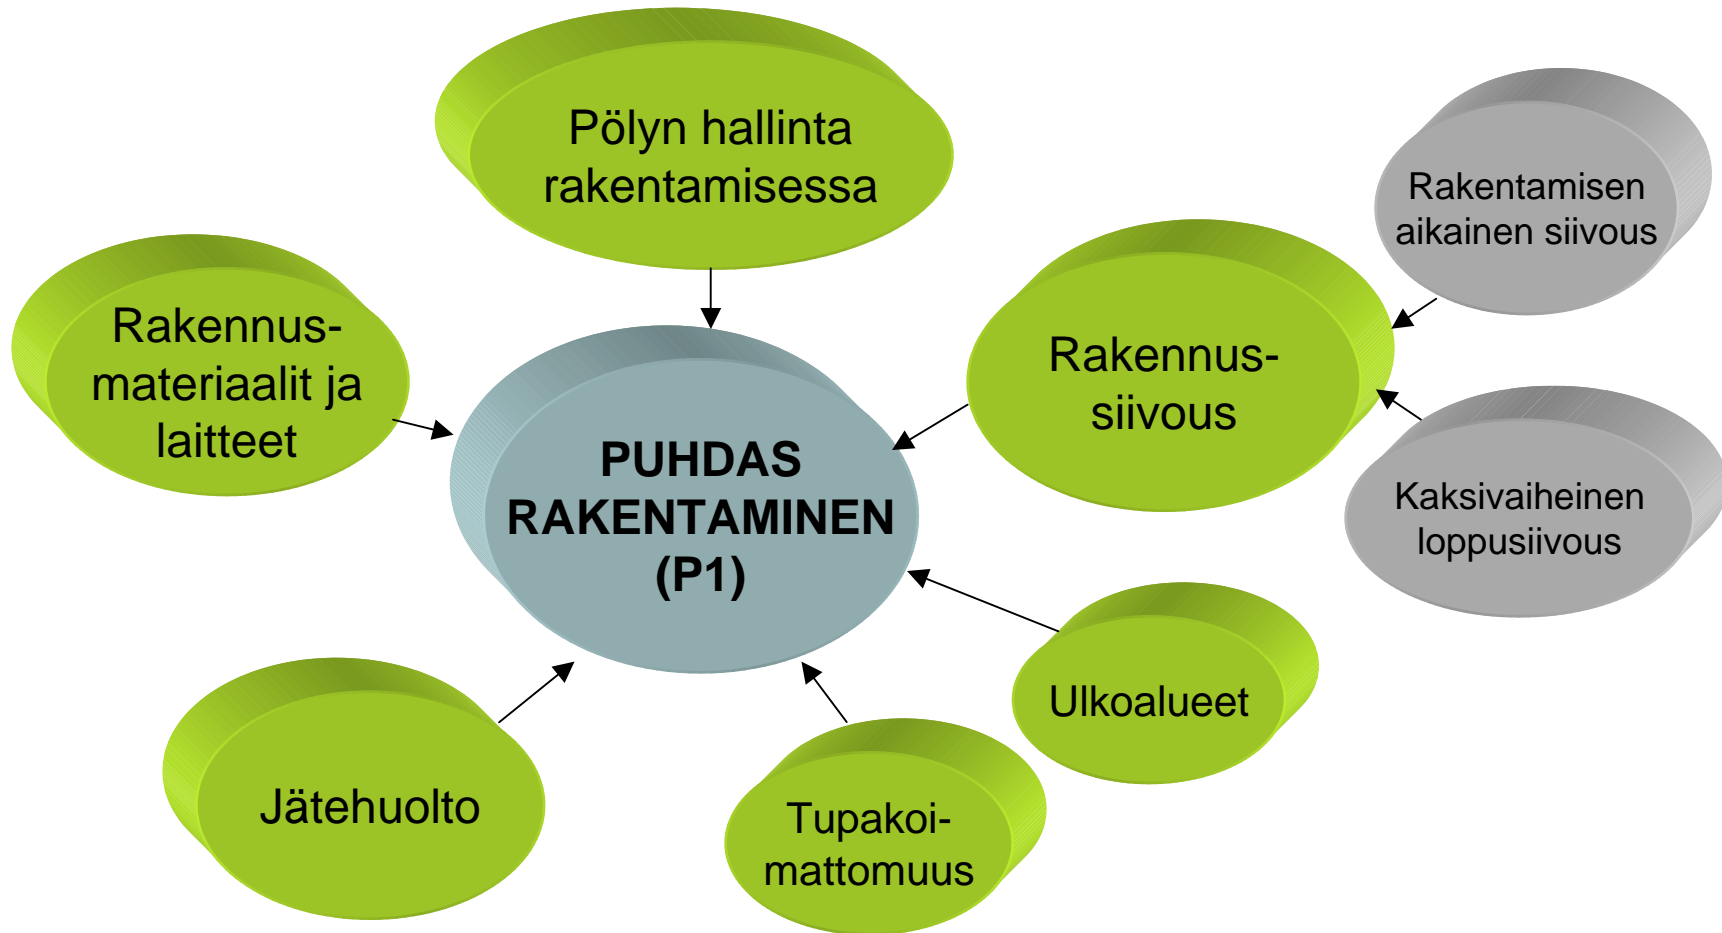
Pölyn hallinta rakentamisessa

Rakentamisen aikainen siivous

Rakennusmateriaalit ja laitteet

Rakennussiivous

PUHDAS RAKENTAMINEN (P1)

Kaksivaiheinen loppusiivous

Ulkoalueet

Jätehuolto

Tupakoimattomuus